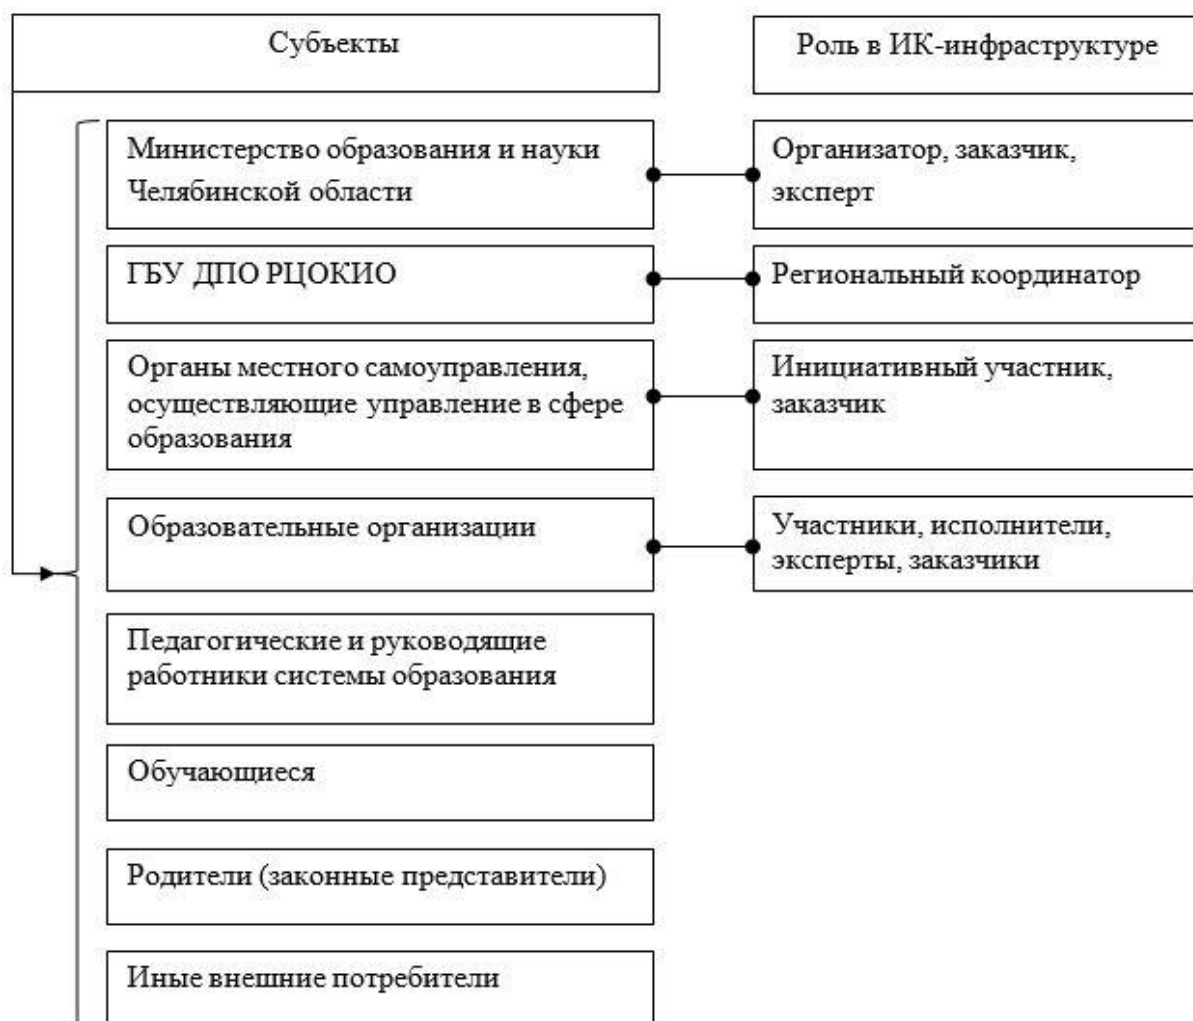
Субъекты

Роль в ИК-инфраструктуре

Министерство образования и науки Челябинской области

Организатор, заказчик, эксперт

ГБУ ДПО РЦОКИО

Региональный координатор

Органы местного самоуправления, осуществляющие управление в сфере образования

Инициативный участник, заказчик

Образовательные организации

Участники, исполнители, эксперты, заказчики

Педагогические и руководящие работники системы образования

Обучающиеся

Родители (законные представители)

Иные внешние потребители